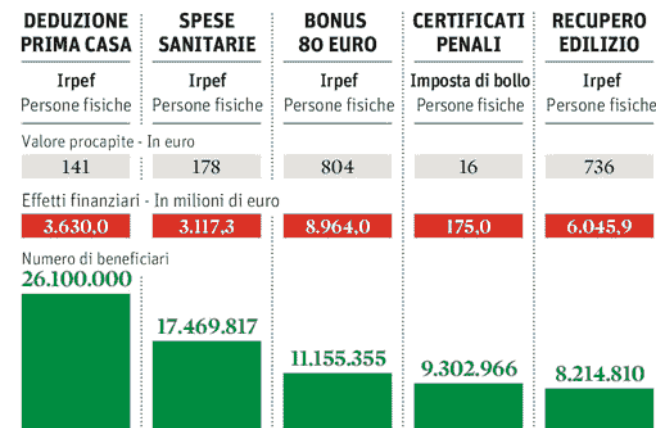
| DEDUZIONE PRIMA CASA | SPESE SANITARIE | BONUS 80 EURO | CERTIFICATI PENALI | RECUPERO EDILIZIO |
|---|---|---|---|---|
| Irpef | Irpef | Irpef | Imposta di bollo | Irpef |
| Persone fisiche | Persone fisiche | Persone fisiche | Persone fisiche | Persone fisiche |

Valore procapite - In euro

| 141 | 178 | 804 | 16 | 736 |
|---|---|---|---|---|

Effetti finanziari - In milioni di euro

| 3.630,0 | 3.117,3 | 8.964,0 | 175,0 | 6.045,9 |
|---|---|---|---|---|

Numero di beneficiari

| 26.100.000 | 17.469.817 | 11.155.355 | 9.302.966 | 8.214.810 |
|---|---|---|---|---|